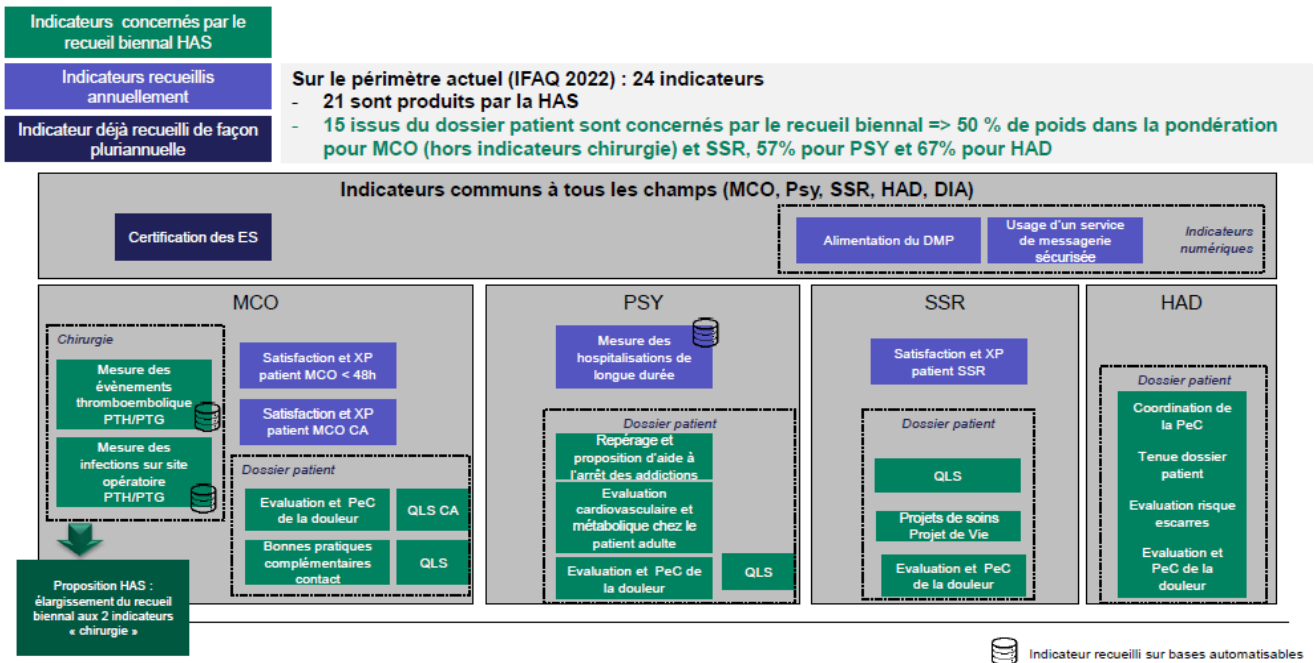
Indicateurs concernés par le recueil biennal HAS

Indicateurs recueillis annuellement

Indicateur déjà recueilli de façon pluriannuelle

Sur le périmètre actuel (IFAQ 2022) : 24 indicateurs
- 21 sont produits par la HAS
- 15 issus du dossier patient sont concernés par le recueil biennal => 50 % de poids dans la pondération pour MCO (hors indicateurs chirurgie) et SSR, 57% pour PSY et 67% pour HAD

Indicateurs communs à tous les champs (MCO, Psy, SSR, HAD, DIA)

Certification des ES

Alimentation du DMP

Usage d'un service de messagerie sécurisée

Indicateurs numériques

MCO

Chirurgie

Mesure des évènements thromboembolique PTH/PTG

Mesure des infections sur site opératoire PTH/PTG

Satisfaction et XP patient MCO < 48h

Satisfaction et XP patient MCO CA

Dossier patient

Evaluation et PeC de la douleur

QLS CA

Bonnes pratiques complémentaires contact

QLS

Proposition HAS : élargissement du recueil biennal aux 2 indicateurs « chirurgie »

PSY

Mesure des hospitalisations de longue durée

Dossier patient

Repérage et proposition d'aide à l'arrêt des addictions

Evaluation cardiovasculaire et métabolique chez le patient adulte

Evaluation et PeC de la douleur

QLS

SSR

Satisfaction et XP patient SSR

Dossier patient

QLS

Projets de soins Projet de Vie

Evaluation et PeC de la douleur

HAD

Dossier patient

Coordination de la PeC

Tenue dossier patient

Evaluation risque escarres

Evaluation et PeC de la douleur

Indicateur recueilli sur bases automatisables